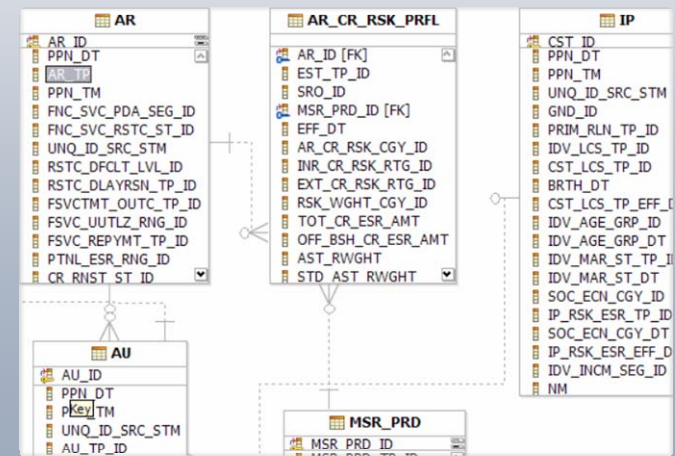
AR
AR_ID
PPN_DT
AR_TP
PPN_TM
FNC_SVC_PDA_SEG_ID
FNC_SVC_RSTC_ST_ID
UNQ_ID_SRC_STM
RSTC_DFCLT_LVL_ID
RSTC_DLAYRSN_TP_ID
FSVCTMT_OUTC_TP_ID
FSVC_UUTLZ_RNG_ID
FSVC_REPYMT_TP_ID
PTNL_ESR_RNG_ID
CR_RNST_ST_ID

AR_CR_RSK_PRFL
AR_ID [FK]
EST_TP_ID
SRO_ID
MSR_PRD_ID [FK]
EFF_DT
AR_CR_RSK_CGY_ID
INR_CR_RSK_RTG_ID
EXT_CR_RSK_RTG_ID
RSK_WGHT_CGY_ID
TOT_CR_ESR_AMT
OFF_BSH_CR_ESR_AMT
AST_RWGHT
STD_AST_RWGHT

IP
CST_ID
PPN_DT
PPN_TM
UNQ_ID_SRC_STM
GND_ID
PRIM_RLN_TP_ID
IDV_LCS_TP_ID
CST_LCS_TP_ID
BRTH_DT
CST_LCS_TP_EFF_D
IDV_AGE_GRP_ID
IDV_AGE_GRP_DT
IDV_MAR_ST_TP_I
IDV_MAR_ST_DT
SOC_ECN_CGY_ID
IP_RSK_ESR_TP_ID
SOC_ECN_CGY_DT
IP_RSK_ESR_EFF_D
IDV_INCM_SEG_ID
NM

AU
AU_ID
PPN_DT
PKey TM
UNQ_ID_SRC_STM
AU_TP_ID

MSR_PRD
MSR_PRD_ID